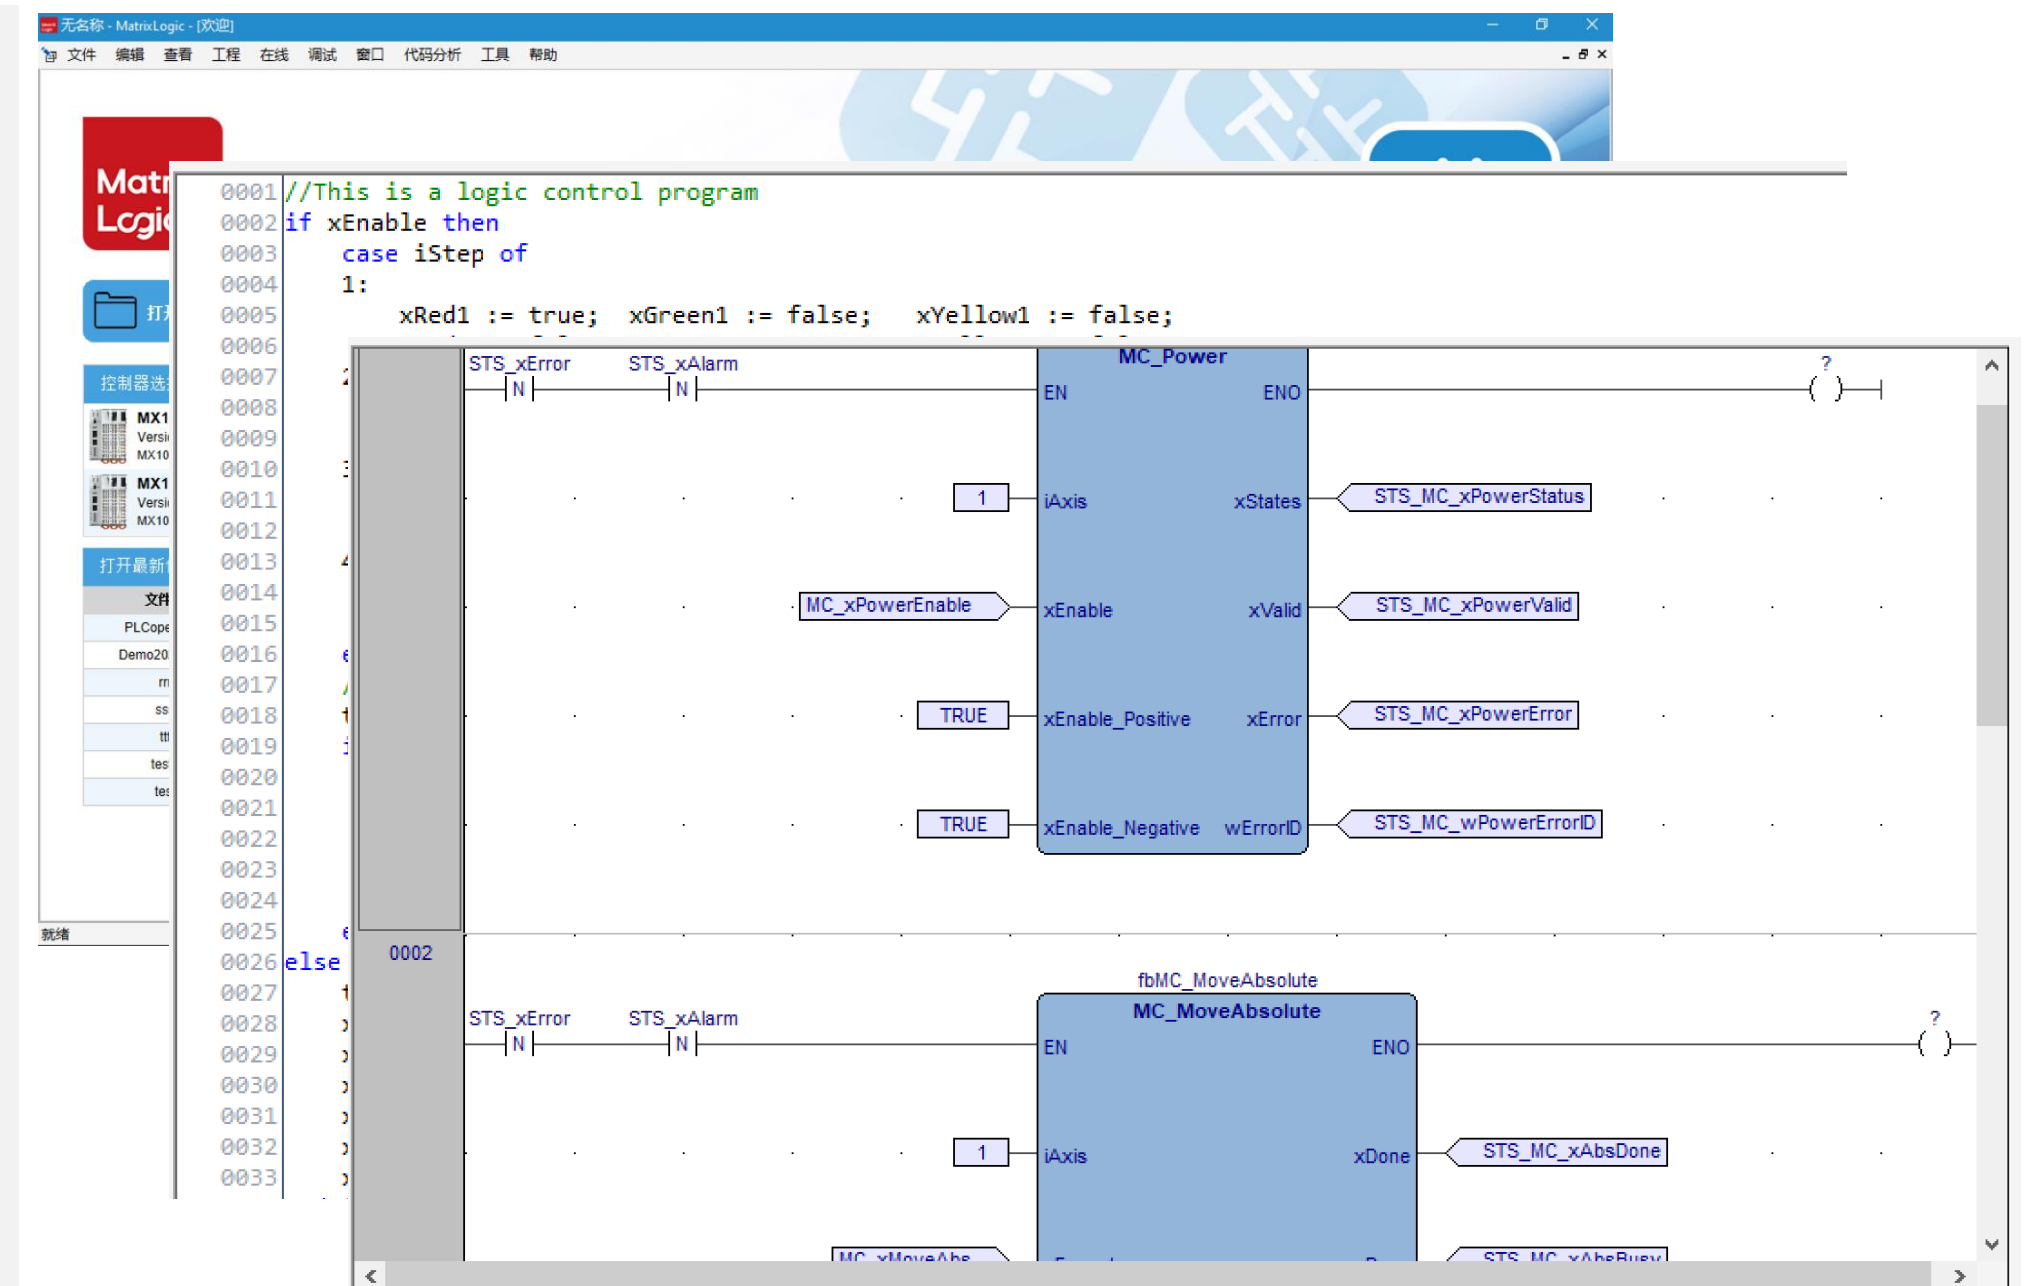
无名称 - MatrixLogic - [欢迎]

文件 编辑 查看 工程 在线 调试 窗口 代码分析 工具 帮助

Matr
Logi

打

控制器选

MX1
Versi
MX10

MX1
Versi
MX10

打开最新

文件

PLCope

Demo20

rr

ss

tt

tes

tes

就绪

0001 //This is a logic control program
0002 if xEnable then
0003 case iStep of
0004 1:
0005 xRed1 := true; xGreen1 := false; xYellow1 := false;
0006
0007 2
0008
0009
0010 3
0011
0012
0013 4
0014
0015
0016 e
0017 /
0018 t
0019 i
0020
0021
0022
0023
0024
0025 e
0026 else
0027 t
0028 x
0029 x
0030 x
0031 x
0032 x
0033 x

STS_xError STS_xAlarm
N N

MC_Power
EN ENO
?

1 iAxis xStates STS_MC_xPowerStatus

MC_xPowerEnable xEnable xValid STS_MC_xPowerValid

TRUE xEnable_Positive xError STS_MC_xPowerError

TRUE xEnable_Negative wErrorID STS_MC_wPowerErrorID

0002

fbMC_MoveAbsolute
MC_MoveAbsolute

STS_xError STS_xAlarm
N N

EN ENO
?

1 iAxis xDone STS_MC_xAbsDone

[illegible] STS_MC_xAbsBusy